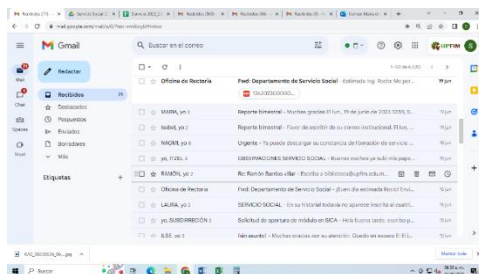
Gmail

Buscar en el correo

Redactar

Recibidos

Destacados

Pospuestos

Enviados

Borradores

Más

Etiquetas

Mail

Chat

Spaces

Meet

Oficina de Rectoría

Fwd: Departamento de Servicio Social - Estimado Ing. Rocio Mo por...

MARIA, yo 2

Reporte bimestral - Muchas gracias! El lun, 19 de junio de 2023 2:09, S...

Isabel, yo 2

Reporte bimestral - Favor de escribir de su correo institucional El lun, ...

NAOMI, yo 6

Urgente - Ya puede descargar su constancia de liberación de servicio ...

yo, ITZEL 4

OBSERVACIONES SERVICIO SOCIAL - Buenas noches ya subí mis pape...

RAMÓN, yo 2

Re: Ramón Ramos villar - Escribe a biblioteca@upfim.edu...

Oficina de Rectoría

Fwd: Departamento de Servicio Social - ¡Buen día estimada Rocío! Envi...

LAURA, yo 2

SERVICIO SOCIAL - En su historial todavía no aparece inscrita al curs...

yo, SUBDIRECCIÓN 3

Solicitud de apertura de módulo en SICA - Hola buena tarde, escribo p...

ILSE, yo 3

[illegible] - Muchas gracias por su atención. Quedo en espera El El...

Mostrar todo

Buscar